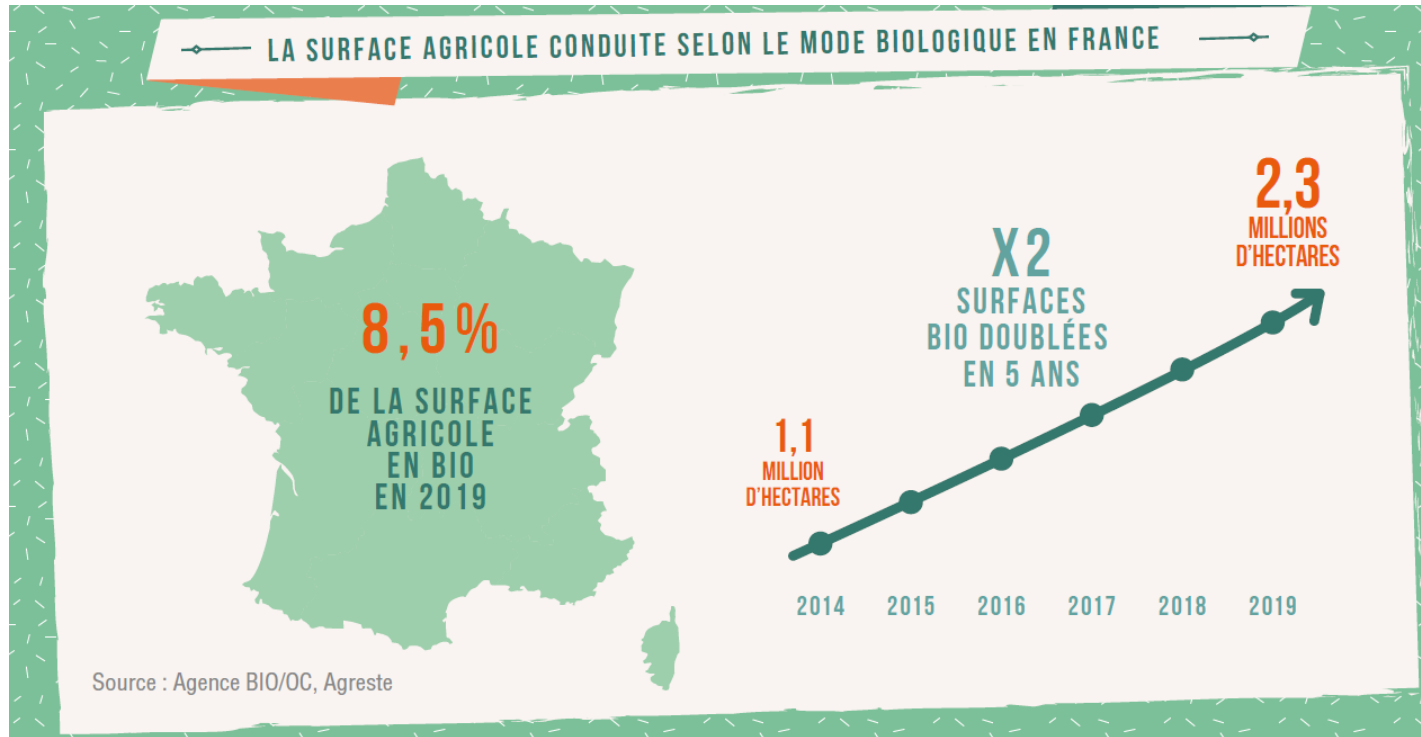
LA SURFACE AGRICOLE CONDUITE SELON LE MODE BIOLOGIQUE EN FRANCE

8,5%

DE LA SURFACE AGRICOLE EN BIO EN 2019

X2

SURFACES BIO DOUBLÉES EN 5 ANS

2,3 MILLIONS D'HECTARES

1,1 MILLION D'HECTARES

2014 2015 2016 2017 2018 2019

Source : Agence BIO/OC, Agreste